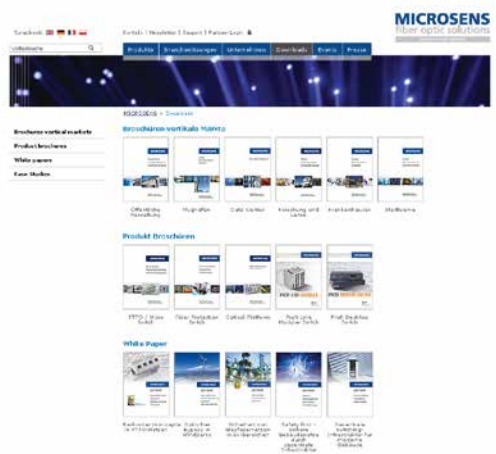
Sprache

Kontakt | Newsletter | Export | Partner-Login

MICROSENS
fiber optic solutions

Volltextsuche

Produkte | Branchenlösungen | Unternehmen | Downloads | Events | Presse

MICROSENS > Downloads

Brochures vertical markets
Product brochures
White papers
Case Studies

Broschüren vertikale Märkte

Öffentliche Verwaltung
Flughäfen
Data Center
Forschung und Lehre
Krankenhäuser
Stadtwerke

Produkt Broschüren

FTTO / Micro Switch
Fiber Solution Switch
Gebäude Plattform
Profi Line Modular Switch
Profi Desktop Switch

White Paper

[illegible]
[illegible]
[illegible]
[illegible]
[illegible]